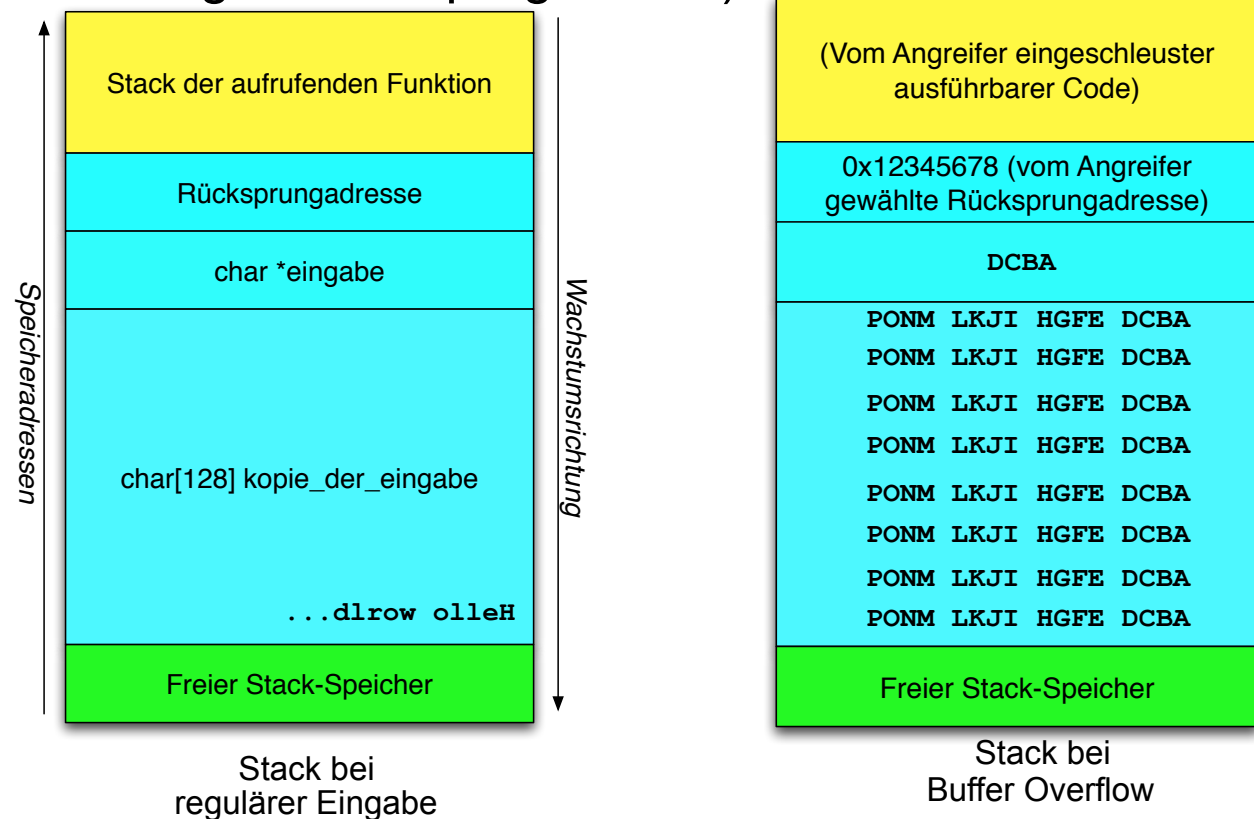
Speicheradressen

Stack der aufrufenden Funktion

Rücksprungadresse

char *eingabe

char[128] kopie_der_eingabe

...dlrow olleH

Freier Stack-Speicher

Wachstumsrichtung

Stack bei regulärer Eingabe

(Vom Angreifer eingeschleuster ausführbarer Code)

0x12345678 (vom Angreifer gewählte Rücksprungadresse)

DCBA

PONM LKJI HGFE DCBA
PONM LKJI HGFE DCBA
PONM LKJI HGFE DCBA
PONM LKJI HGFE DCBA
PONM LKJI HGFE DCBA
PONM LKJI HGFE DCBA
PONM LKJI HGFE DCBA
PONM LKJI HGFE DCBA

Freier Stack-Speicher

Stack bei Buffer Overflow